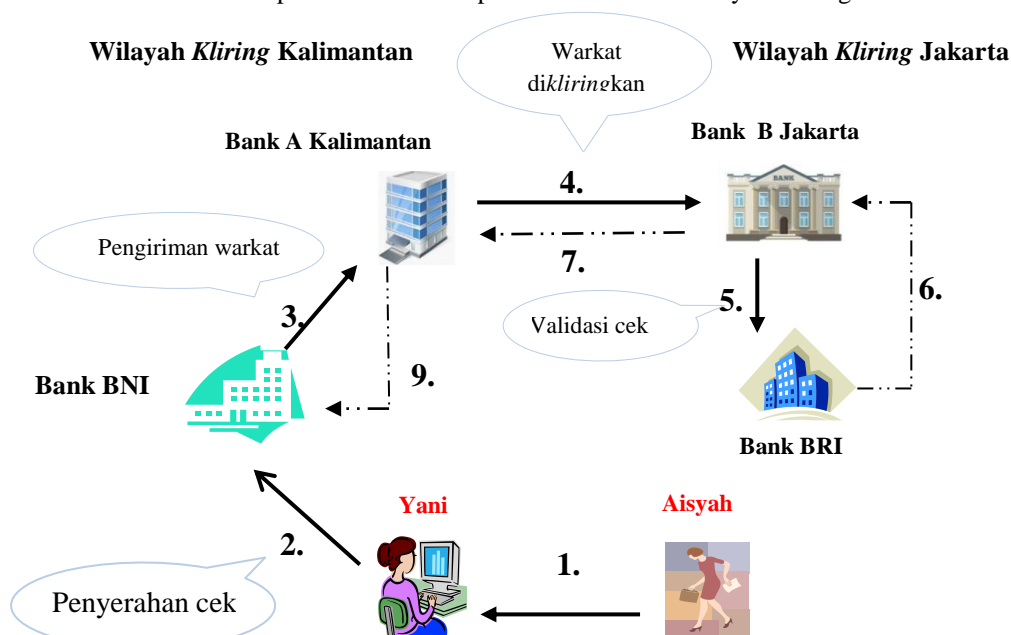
Wilayah *Kliring* Kalimantan

Warkat di*kliring*kan

Wilayah *Kliring* Jakarta

Bank A Kalimantan

Bank B Jakarta

BANK

4.

7.

Pengiriman warkat

3.

5.

Validasi cek

6.

Bank BNI

9.

Bank BRI

Yani

Aisyah

2.

1.

Penyerahan cek